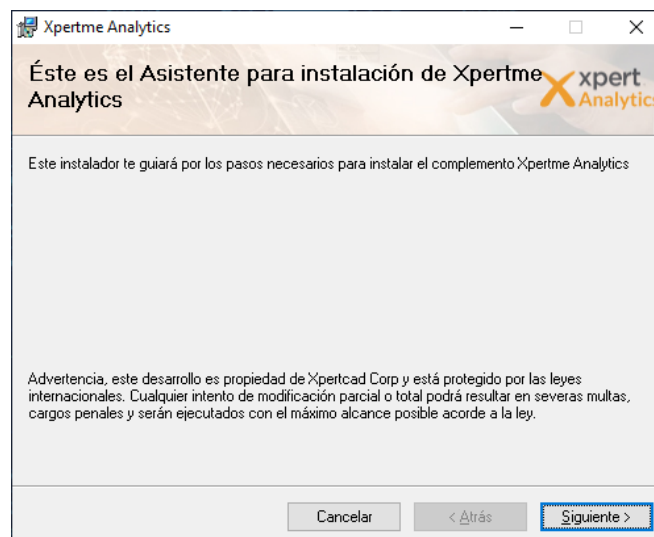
Xpertme Analytics

Éste es el Asistente para instalación de Xpertme Analytics

xpert Analytics

Este instalador te guiará por los pasos necesarios para instalar el complemento Xpertme Analytics

Advertencia, este desarrollo es propiedad de Xpertcad Corp y está protegido por las leyes internacionales. Cualquier intento de modificación parcial o total podrá resultar en severas multas, cargos penales y serán ejecutados con el máximo alcance posible acorde a la ley.

Cancelar

< Atrás

Siguiente >